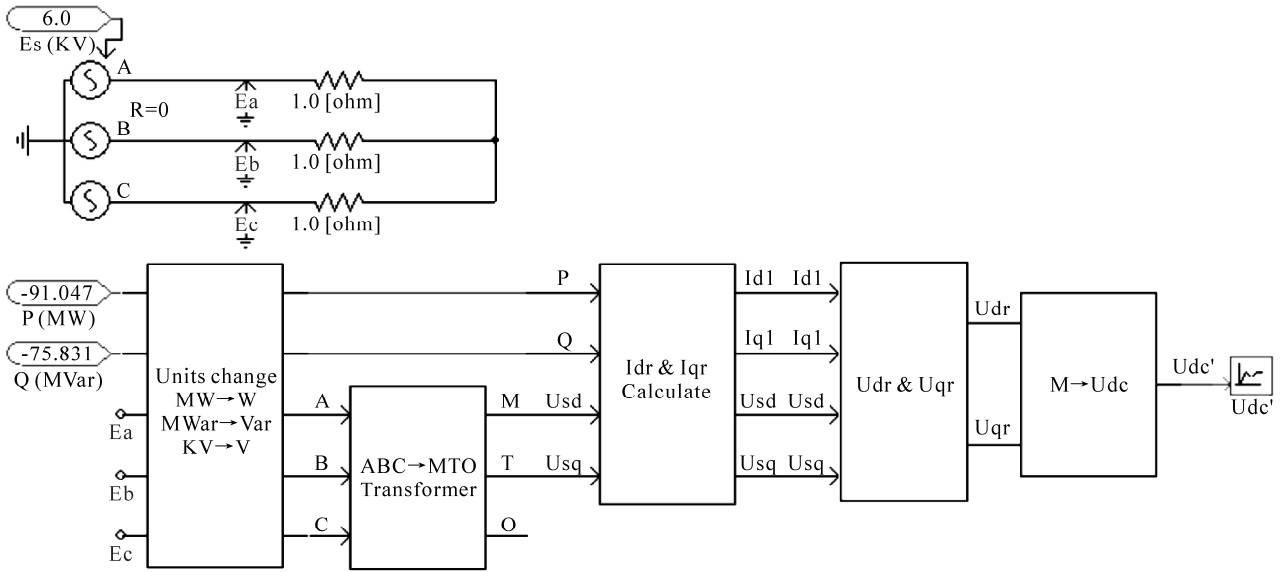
6.0
Es (KV)
A
R=0
Ea
1.0 [ohm]
B
Eb
1.0 [ohm]
C
Ec
1.0 [ohm]

-91.047
P (MW)
-75.831
Q (MVar)
Ea
Eb
Ec
Units change
MW→W
MWar→Var
KV→V
P
Q
A
B
C
ABC→MTO
Transformer
M
T
O
Usd
Usq
Idr & Iqr
Calculate
Id1
Iq1
Usd
Usq
Id1
Iq1
Usd
Usq
Udr & Uqr
Udr
Uqr
M→Udc
Udc'
Udc'